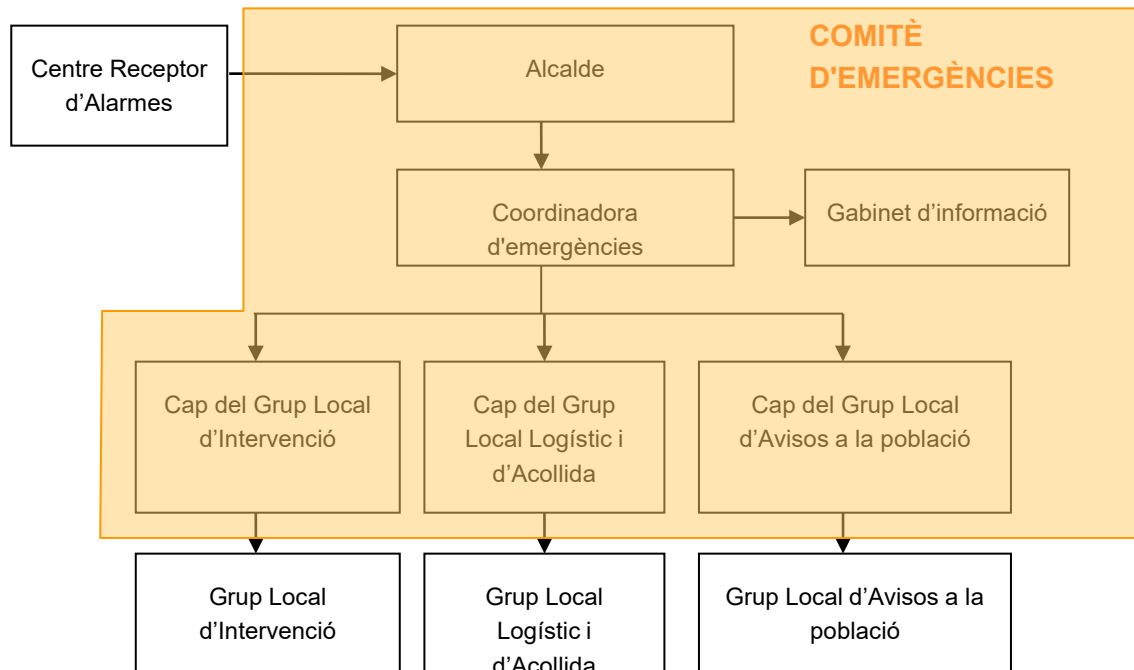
Centre Receptor d'Alarmes

Alcalde

COMITÈ D'EMERGÈNCIES

Coordinadora d'emergències

Gabinet d'informació

Cap del Grup Local d'Intervenció

Cap del Grup Local Logístic i d'Acollida

Cap del Grup Local d'Avisos a la població

Grup Local d'Intervenció

Grup Local Logístic i d'Acollida

Grup Local d'Avisos a la població